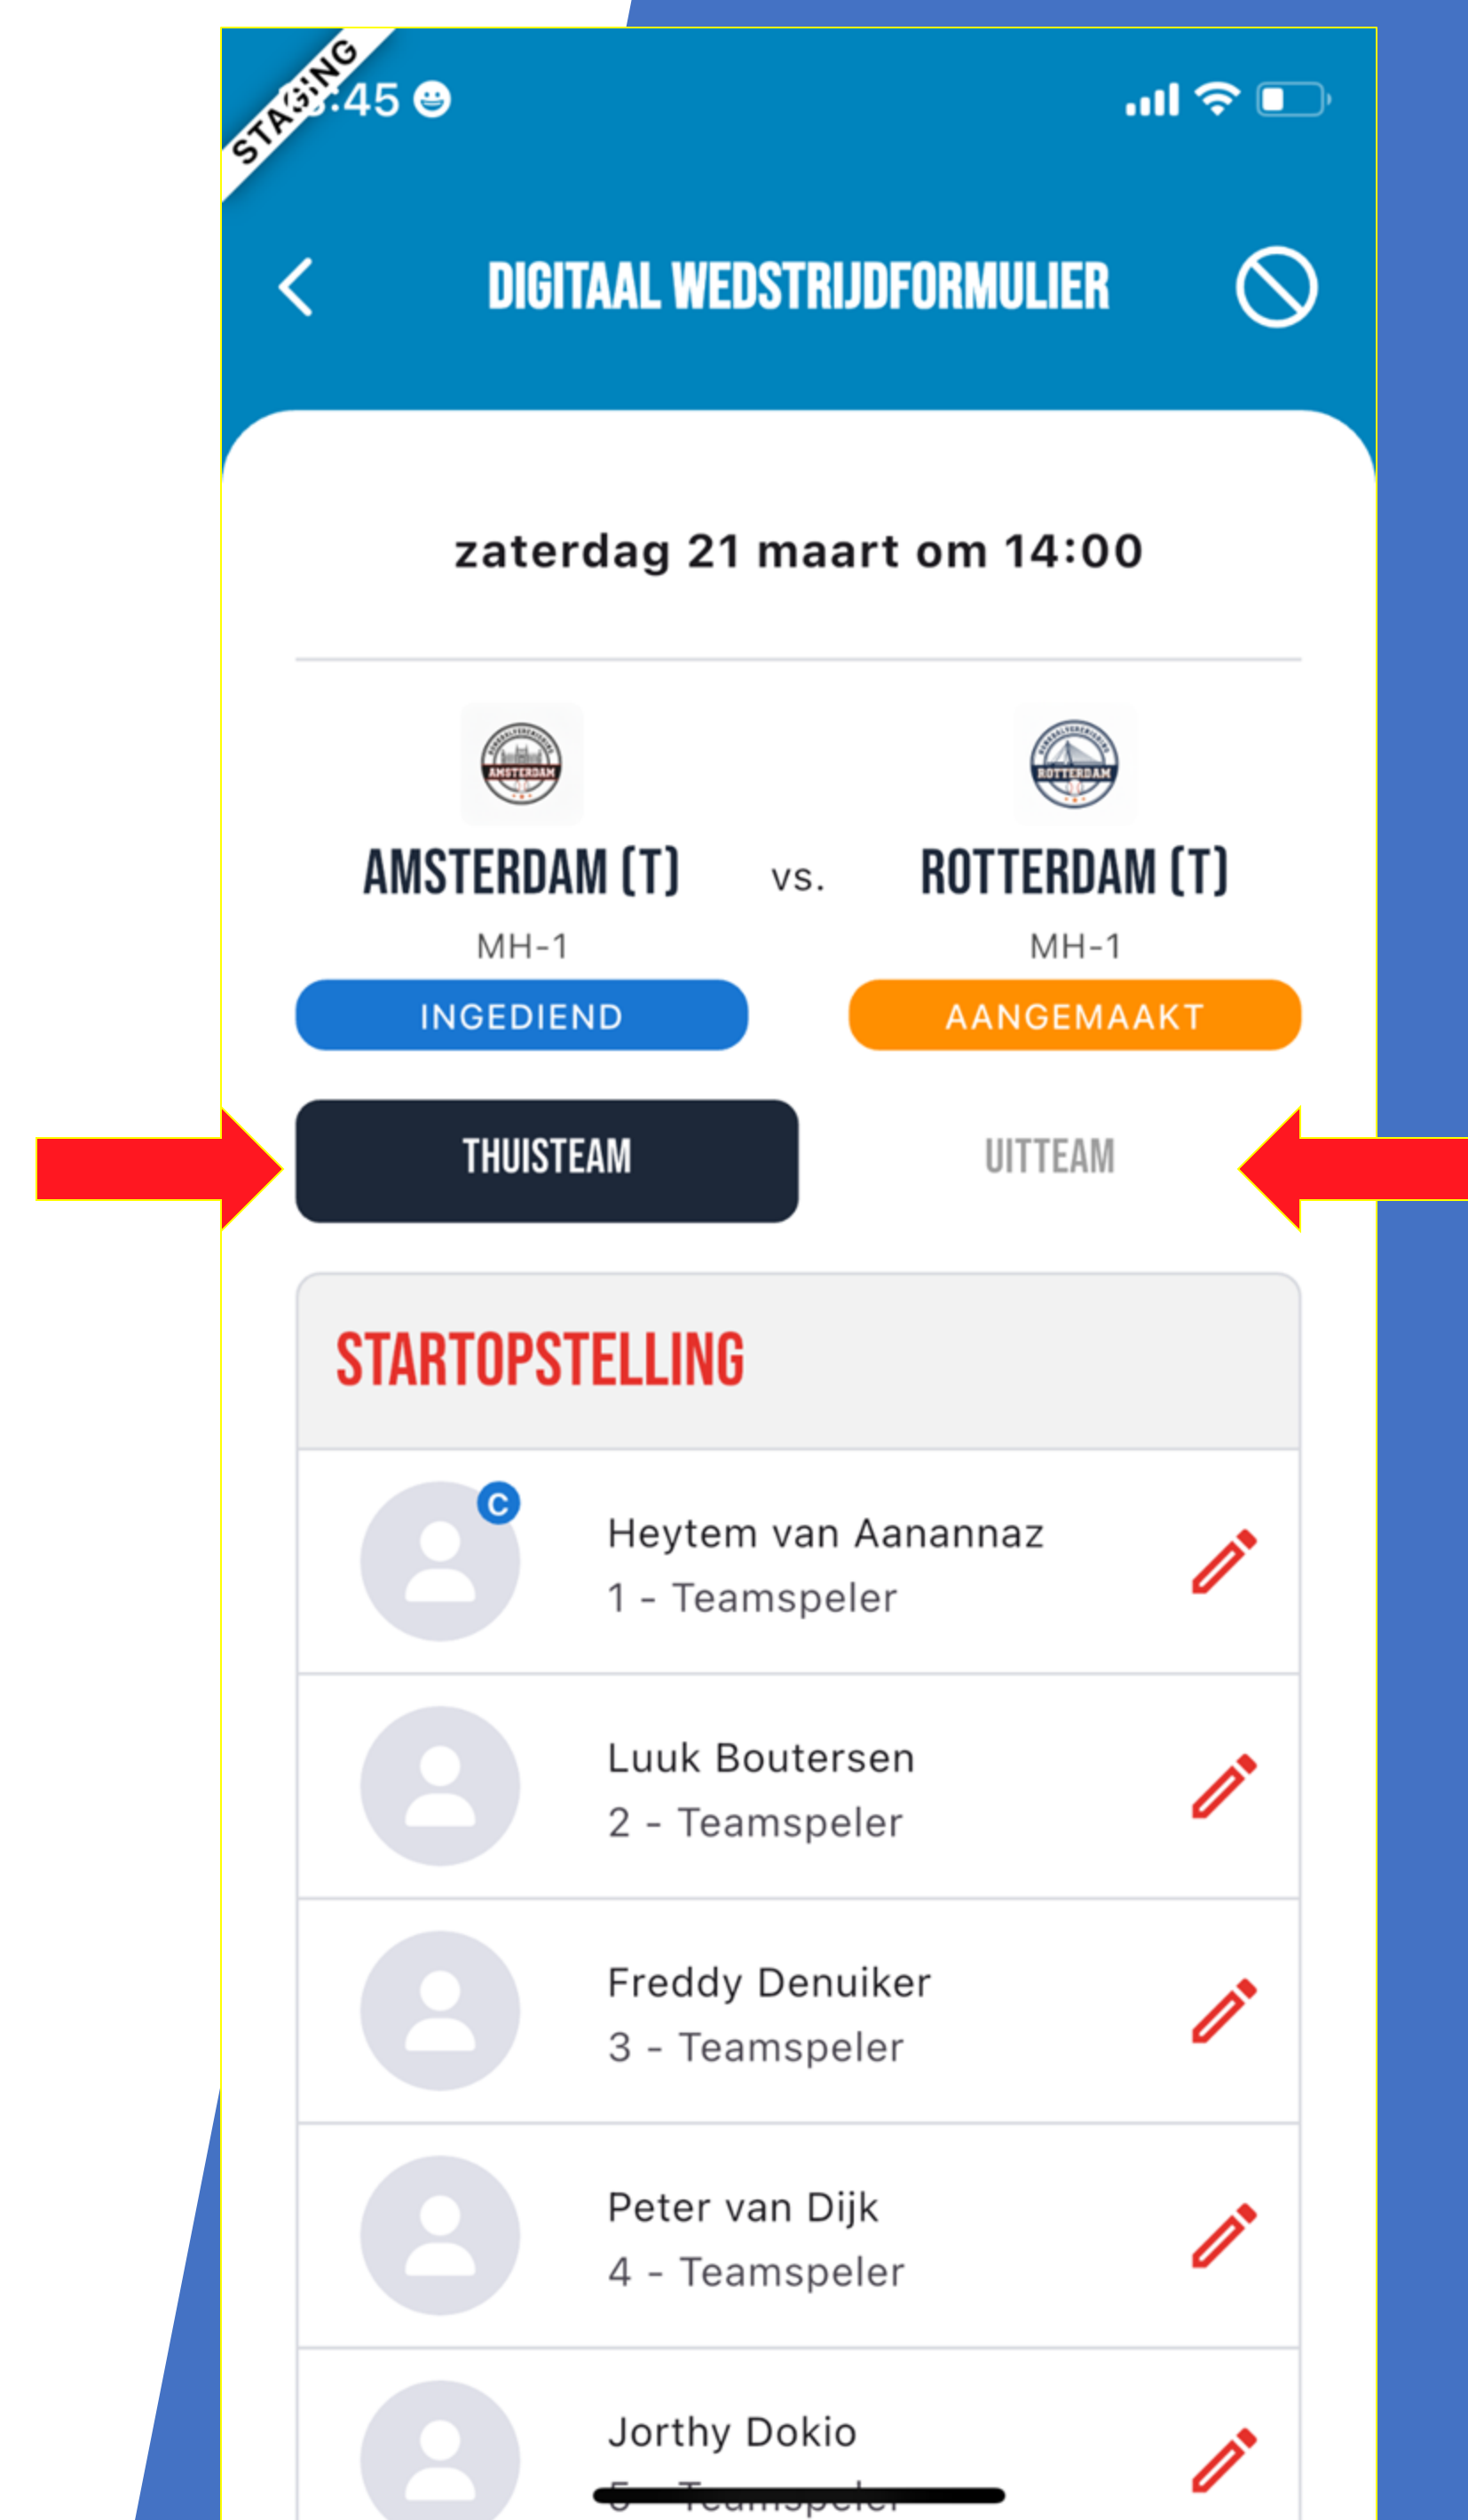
STAGING
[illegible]:45

DIGITAAL WEDSTRIJDFORMULIER

zaterdag 21 maart om 14:00

AMSTERDAM

AMSTERDAM (T)
vs.
ROTTERDAM

ROTTERDAM (T)

MH-1
MH-1

INGEDIEND
AANGEMAAKT

THUISTEAM
UITTEAM

STARTOPSTELLING

C
Heytem van Aanannaz
1 - Teamspeler

Luuk Boutersen
2 - Teamspeler

Freddy Denuiker
3 - Teamspeler

Peter van Dijk
4 - Teamspeler

Jorthy Dokio
5 - Teamspeler